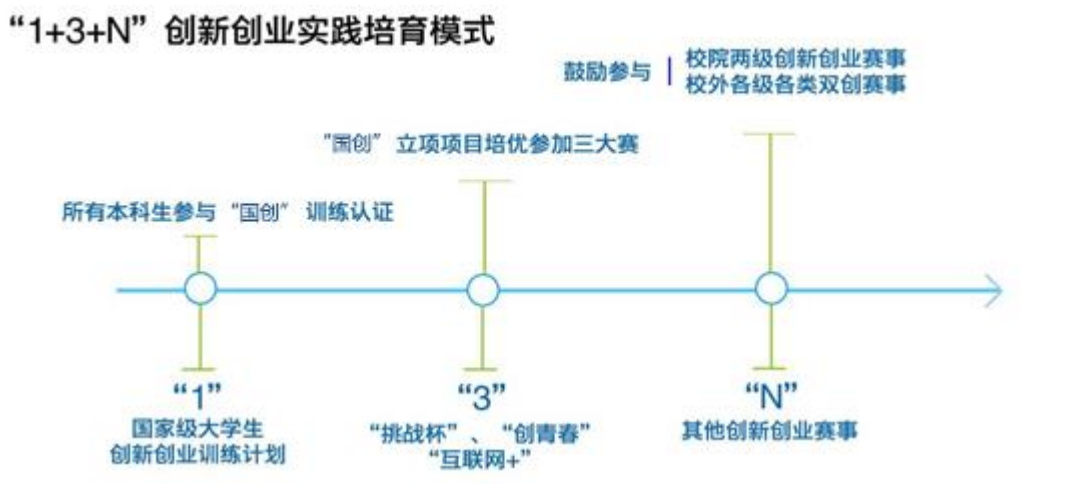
“1+3+N”创新创业实践培育模式

鼓励参与 | 校院两级创新创业赛事
校外各级各类双创赛事

“国创”立项项目培优参加三大赛

所有本科生参与“国创”训练认证

“1”
国家级大学生
创新创业训练计划

“3”
“挑战杯”、“创青春”
“互联网+”

“N”
其他创新创业赛事